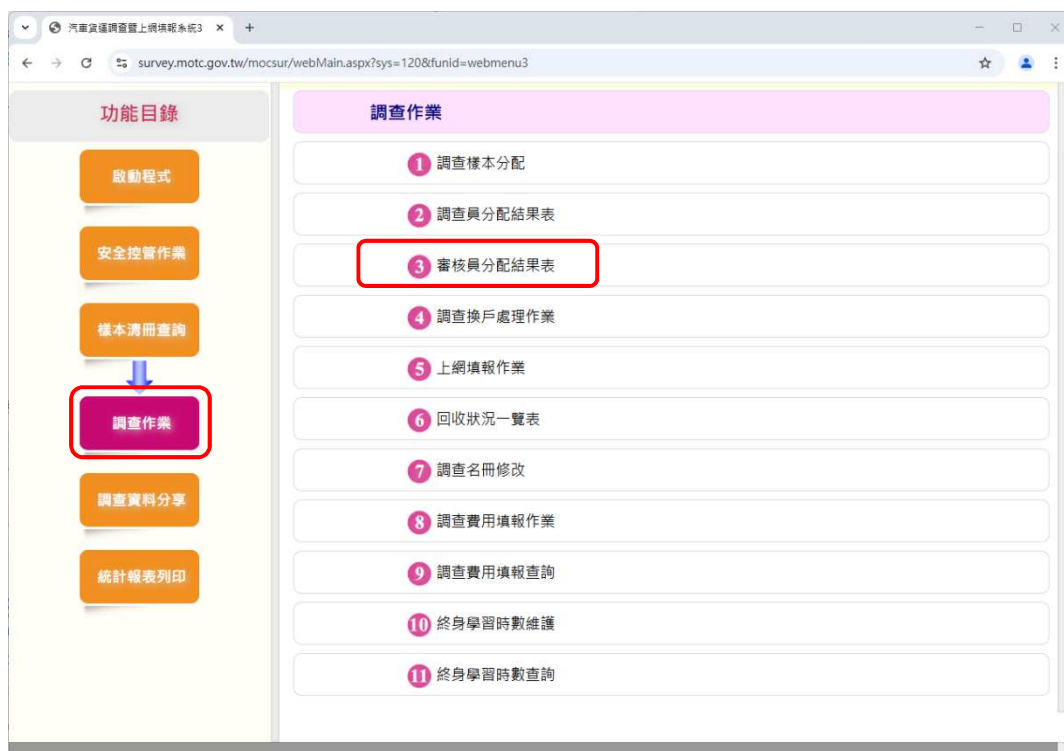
汽車貨運調查暨上網填報系統3 ×
+
survey.motc.gov.tw/mocsur/webMain.aspx?sys=120&funid=webmenu3

功能目錄

啟動程式

安全控管作業

樣本清冊查詢

調查作業

調查資料分享

統計報表列印

調查作業

1 調查樣本分配

2 調查員分配結果表

3 審核員分配結果表

4 調查換戶處理作業

5 上網填報作業

6 回收狀況一覽表

7 調查名冊修改

8 調查費用填報作業

9 調查費用填報查詢

10 終身學習時數維護

11 終身學習時數查詢